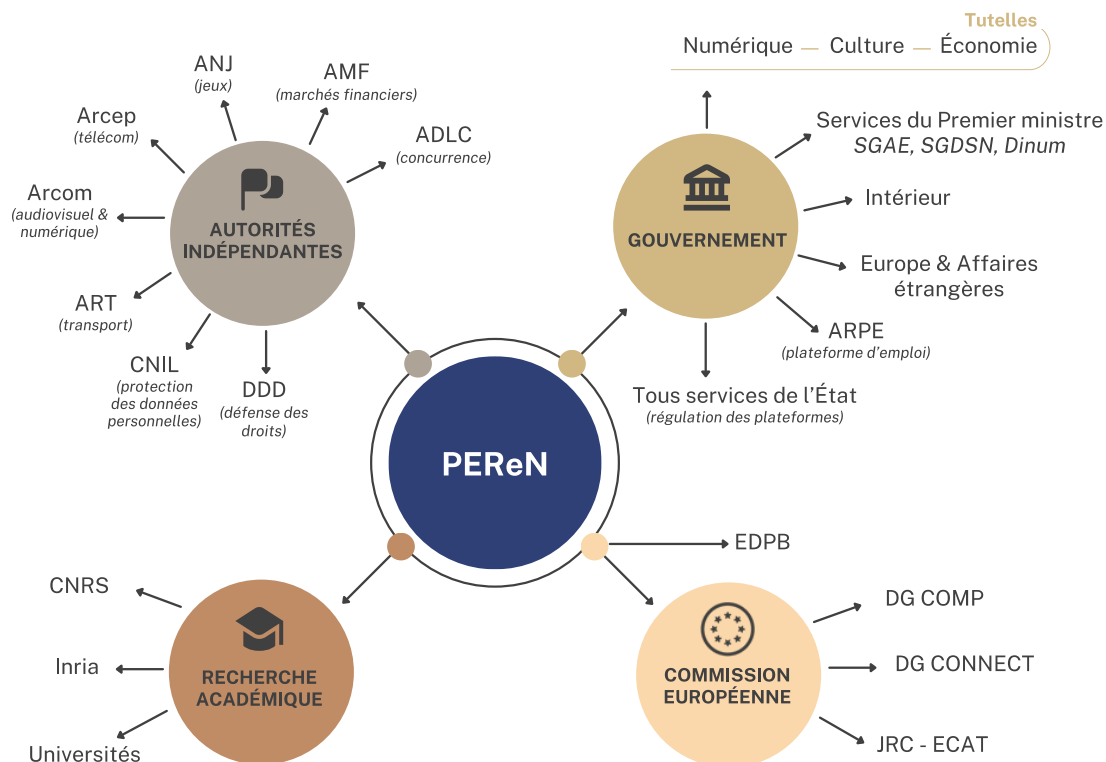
Tutelles
Numérique — Culture — Économie

ANJ
(jeux)

AMF
(marchés financiers)

Arcep
(télécom)

ADLC
(concurrence)

Arcom
(audiovisuel & numérique)

AUTORITÉS INDÉPENDANTES

ART
(transport)

CNIL
(protection des données personnelles)

DDD
(défense des droits)

Services du Premier ministre
SGAE, SGDSN, Dinum

Intérieur

GOUVERNEMENT

Europe & Affaires étrangères

ARPE
(plateforme d'emploi)

Tous services de l'État
(régulation des plateformes)

PEReN

EDPB

CNRS

Inria

RECHERCHE ACADÉMIQUE

Universités

DG COMP

DG CONNECT

COMMISSION EUROPÉENNE

JRC - ECAT